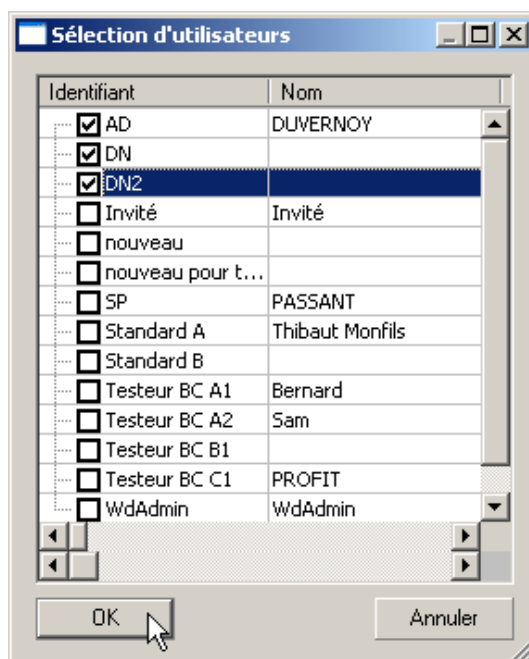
Sélection d'utilisateurs

| Identifiant | Nom |
|---|---|
| AD | DUVERNOY |
| DN | |
| DN2 | |
| Invité | Invité |
| nouveau | |
| nouveau pour t... | |
| SP | PASSANT |
| Standard A | Thibaut Monfils |
| Standard B | |
| Testeur BC A1 | Bernard |
| Testeur BC A2 | Sam |
| Testeur BC B1 | |
| Testeur BC C1 | PROFIT |
| WdAdmin | WdAdmin |

OK

Annuler